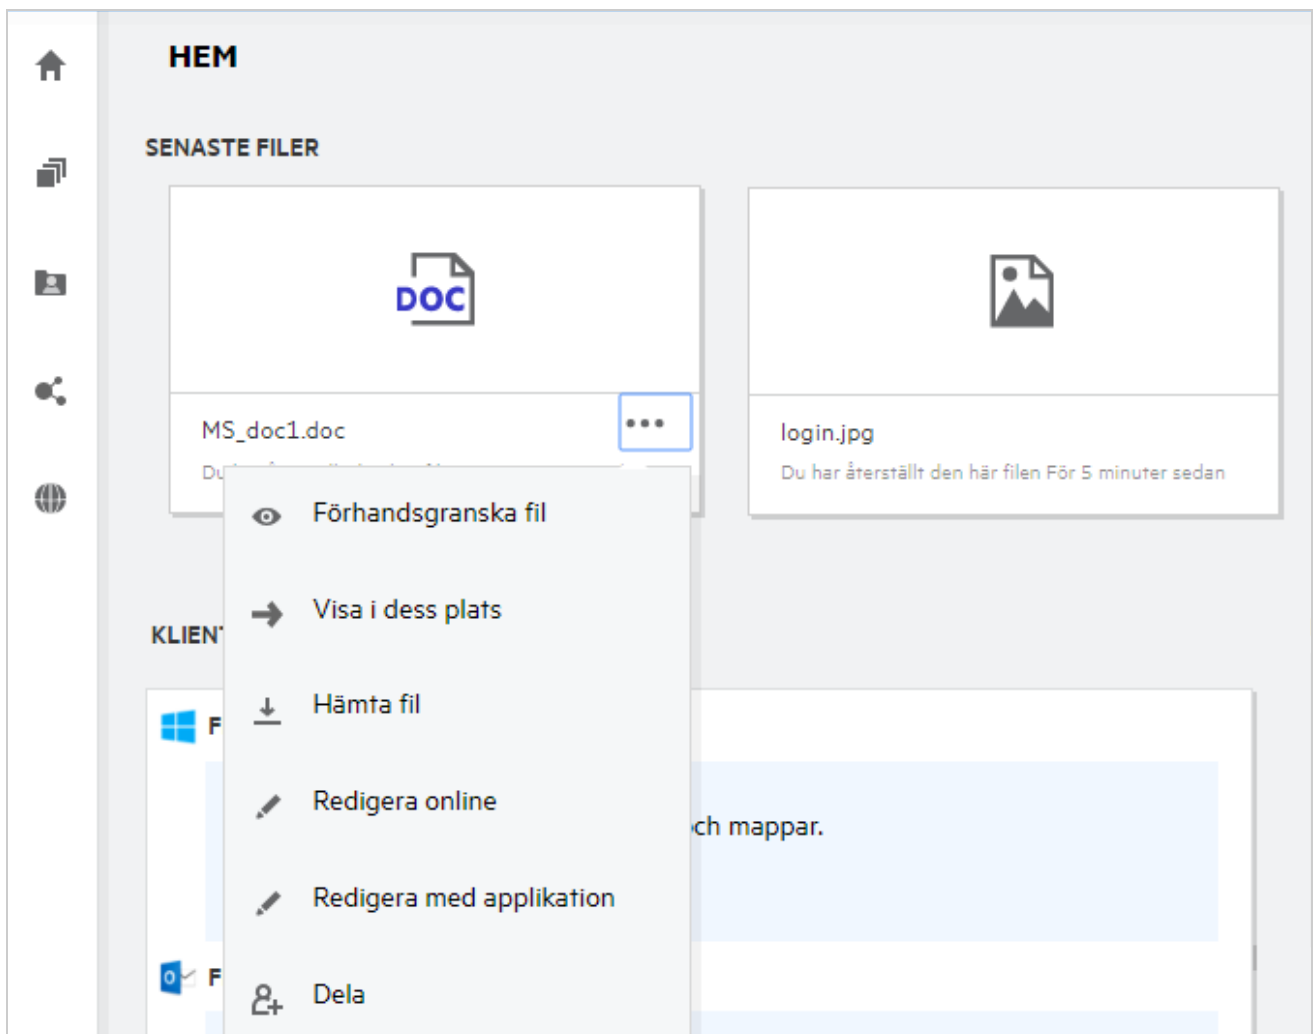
HEM

SENASTE FILER

DOC

MS_doc1.doc

Du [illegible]

•••

login.jpg

Du har återställt den här filen För 5 minuter sedan

Förhandsgranska fil

Visa i dess plats

Hämta fil

Redigera online

Redigera med applikation

Dela

KLIEN

F

ch mappar.

F